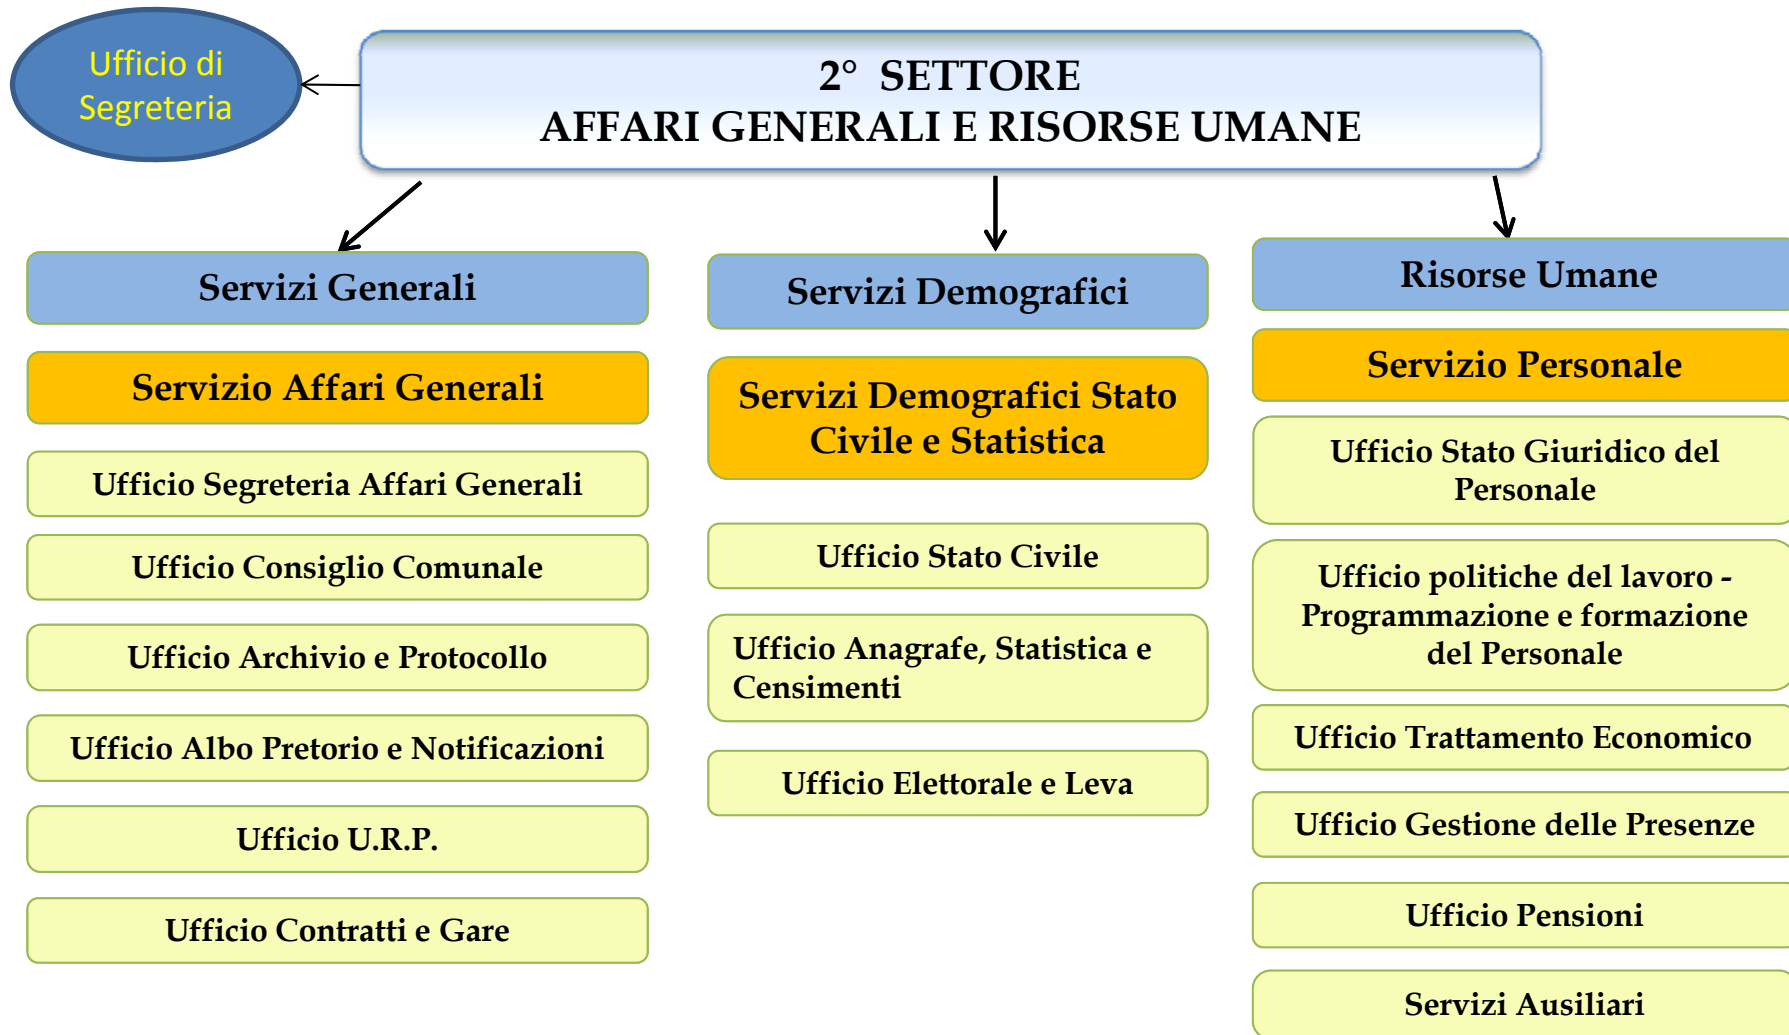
Ufficio di Segreteria

2° SETTORE
AFFARI GENERALI E RISORSE UMANE

Servizi Generali

Servizio Affari Generali

Ufficio Segreteria Affari Generali

Ufficio Consiglio Comunale

Ufficio Archivio e Protocollo

Ufficio Albo Pretorio e Notificazioni

Ufficio U.R.P.

Ufficio Contratti e Gare

Servizi Demografici

Servizi Demografici Stato Civile e Statistica

Ufficio Stato Civile

Ufficio Anagrafe, Statistica e Censimenti

Ufficio Elettorale e Leva

Risorse Umane

Servizio Personale

Ufficio Stato Giuridico del Personale

Ufficio politiche del lavoro - Programmazione e formazione del Personale

Ufficio Trattamento Economico

Ufficio Gestione delle Presenze

Ufficio Pensioni

Servizi Ausiliari